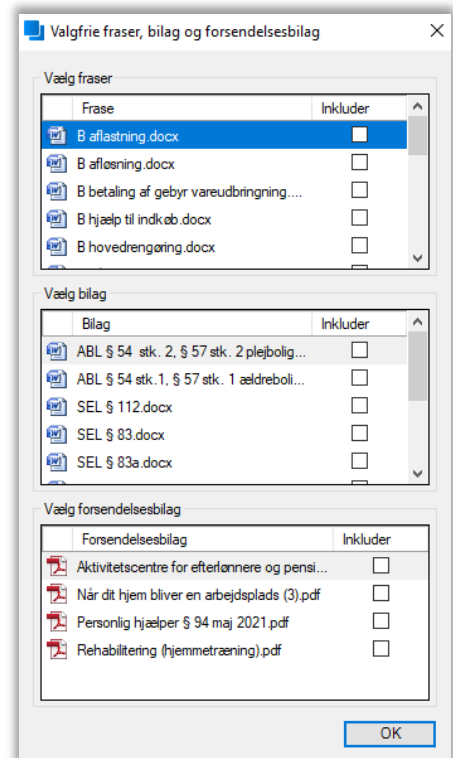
Valgfrie fraser, bilag og forsendelsesbilag

Vælg fraser

| Frase | Inkluder |
|---|---|
| B aflastning.docx | |
| B afløsning.docx | |
| B betaling af gebyr vareudbringning.... | |
| B hjælp til indkøb.docx | |
| B hovedrengøring.docx | |

Vælg bilag

| Bilag | Inkluder |
|---|---|
| ABL § 54 stk. 2, § 57 stk. 2 plejbolig... | |
| ABL § 54 stk.1, § 57 stk. 1 ældreboli... | |
| SEL § 112.docx | |
| SEL § 83.docx | |
| SEL § 83a.docx | |

Vælg forsendelsesbilag

| Forsendelsesbilag | Inkluder |
|---|---|
| Aktivitetscentre for efterlønnere og pensi... | |
| Når dit hjem bliver en arbejdsplads (3).pdf | |
| Personlig hjælper § 94 maj 2021.pdf | |
| Rehabilitering (hjemmetræning).pdf | |

OK